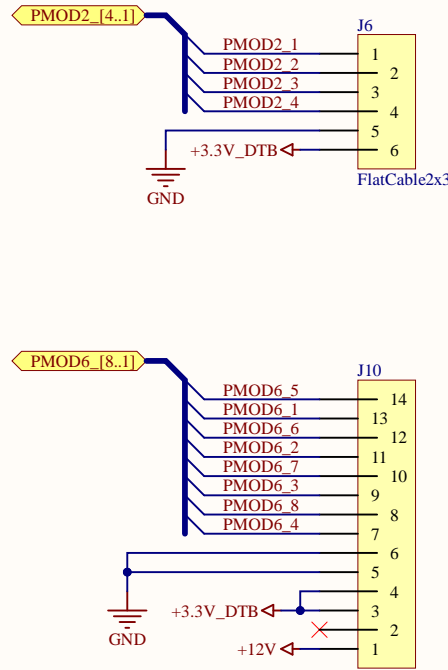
PMOD2_[4..1]

J6

PMOD2_1
PMOD2_2
PMOD2_3
PMOD2_4

1
2
3
4
5
6

+3.3V_DTB

GND

FlatCable2x3

PMOD6_[8..1]

J10

PMOD6_5
PMOD6_1
PMOD6_6
PMOD6_2
PMOD6_7
PMOD6_3
PMOD6_8
PMOD6_4

14
13
12
11
10
9
8
7
6
5
4
3
2
1

+3.3V_DTB

GND

+12V